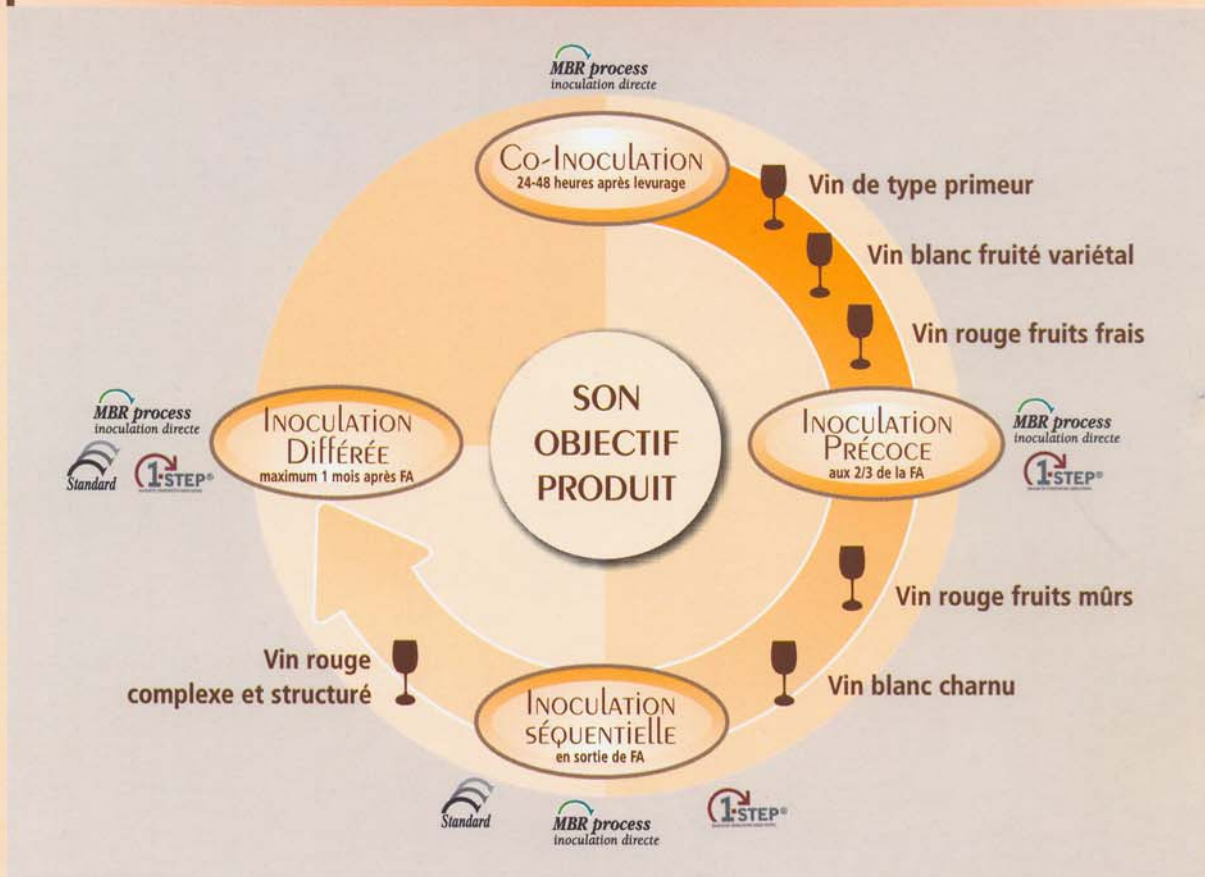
MBR process
inoculation directe

Co-Inoculation
24-48 heures après levurage

Vin de type primeur

Vin blanc fruité variétal

Vin rouge fruits frais

MBR process
inoculation directe

Standard

1·STEP®

Inoculation Différée
maximum 1 mois après FA

SON OBJECTIF PRODUIT

Inoculation Précoce
aux 2/3 de la FA

MBR process
inoculation directe

1·STEP®

Vin rouge fruits mûrs

Vin rouge complexe et structuré

Vin blanc charnu

Inoculation séquentielle
en sortie de FA

Standard

MBR process
inoculation directe

1·STEP®